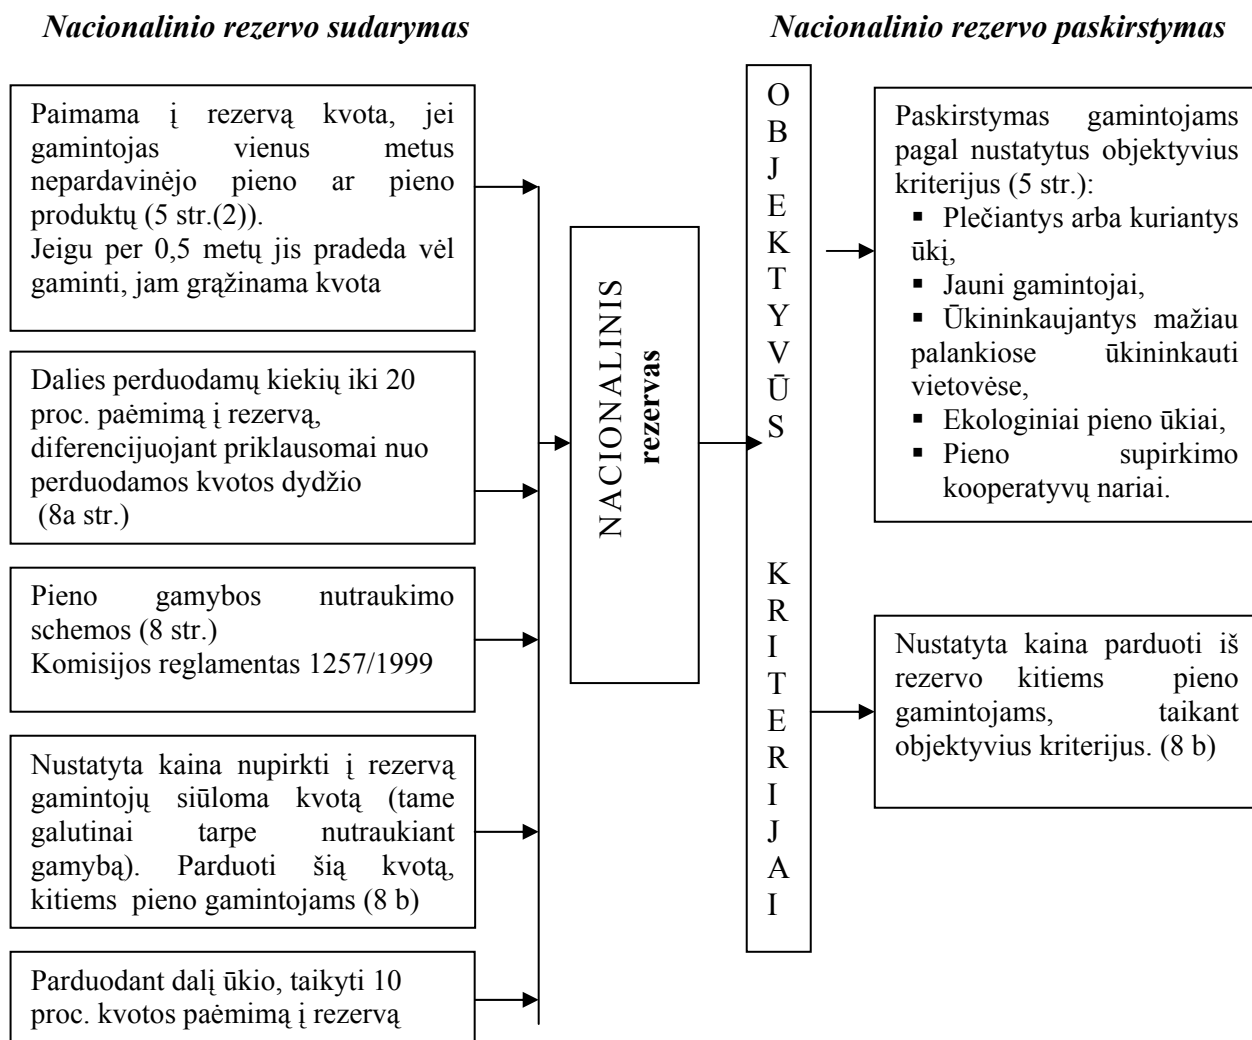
Nacionalinio rezervo sudarymas

Nacionalinio rezervo paskirstymas

Paimama į rezervą kvota, jei gamintojas vienus metus nepardavinėjo pieno ar pieno produktų (5 str.(2)).
Jeigu per 0,5 metų jis pradeda vėl gaminti, jam grąžinama kvota

Dalies perduodamų kiekių iki 20 proc. paėmimą į rezervą, diferencijuojant priklausomai nuo perduodamos kvotos dydžio (8a str.)

Pieno gamybos nutraukimo schemos (8 str.)
Komisijos reglamentas 1257/1999

Nustatyta kaina nupirkti į rezervą gamintojų siūloma kvotą (tame galutinai tarpe nutraukiant gamybą). Parduoti šią kvotą, kitiems pieno gamintojams (8 b)

Parduodant dalį ūkio, taikyti 10 proc. kvotos paėmimą į rezervą

NACIONALINIS rezervas

OBJEKTYVŪS KRITERIJAI

Paskirstymas gamintojams pagal nustatytus objektyvius kriterijus (5 str.):
▪ Plečiantys arba kuriantys ūkį,
▪ Jauni gamintojai,
▪ Ūkininkaujantys mažiau palankiose ūkininkauti vietovėse,
▪ Ekologiniai pieno ūkiai,
▪ Pieno supirkimo kooperatyvų nariai.

Nustatyta kaina parduoti iš rezervo kitiems pieno gamintojams, taikant objektyvius kriterijus. (8 b)